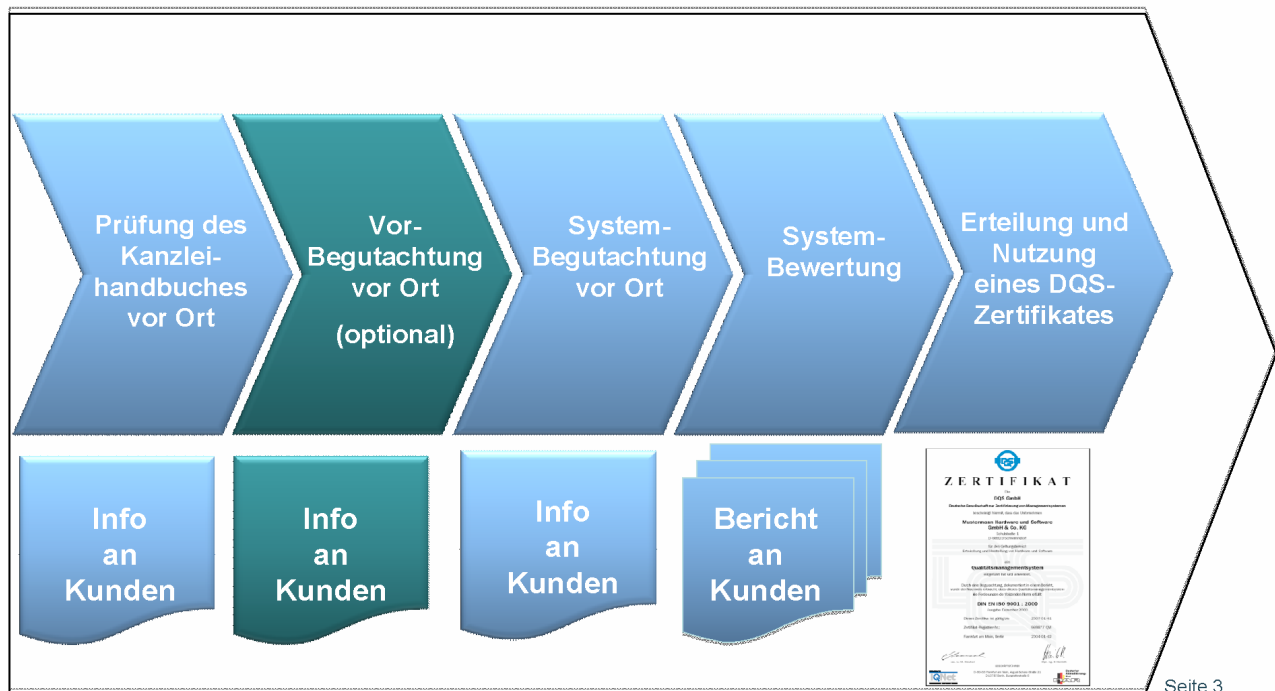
Prüfung des Kanzleihandbuches vor Ort

Vor-Begutachtung vor Ort

(optional)

System-Begutachtung vor Ort

System-Bewertung

Erteilung und Nutzung eines DQS-Zertifikates

Info an Kunden

Info an Kunden

Info an Kunden

Bericht an Kunden

ZERTIFIKAT

DQS GmbH

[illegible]

Mustermann Hardware und Software GmbH & Co. KG

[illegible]

Qualitätsmanagementsystem

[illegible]

DIN EN ISO 9001 : 2008

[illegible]

Seite 3